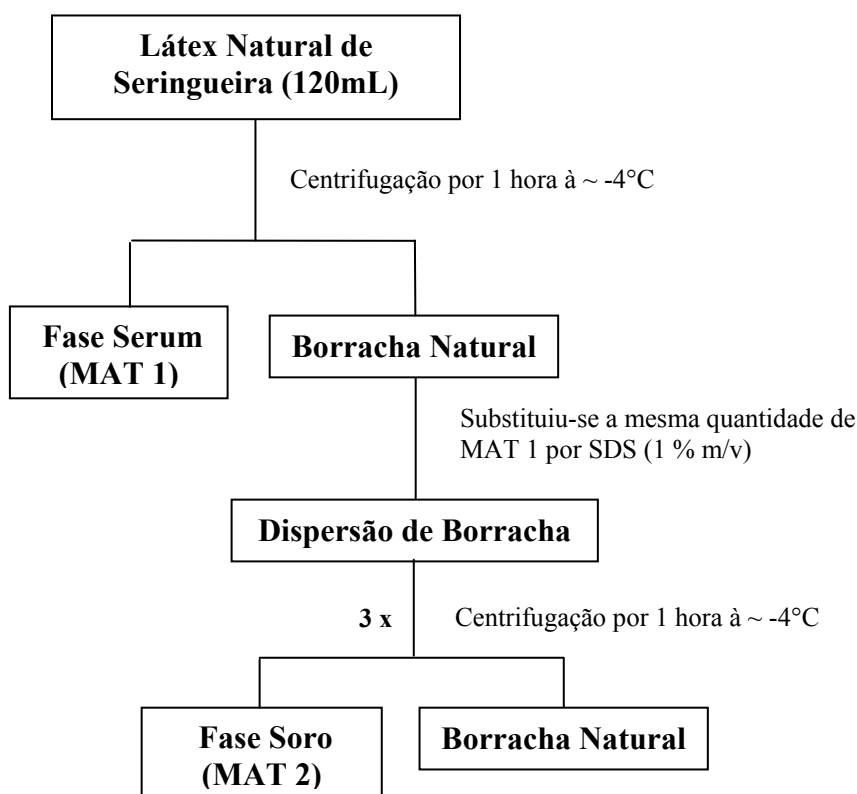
Látex Natural de Seringueira (120mL)

Centrifugação por 1 hora à ~ -4°C

Fase Serum (MAT 1)

Borracha Natural

Substituiu-se a mesma quantidade de MAT 1 por SDS (1 % m/v)

Dispersão de Borracha

3 x

Centrifugação por 1 hora à ~ -4°C

Fase Soro (MAT 2)

Borracha Natural